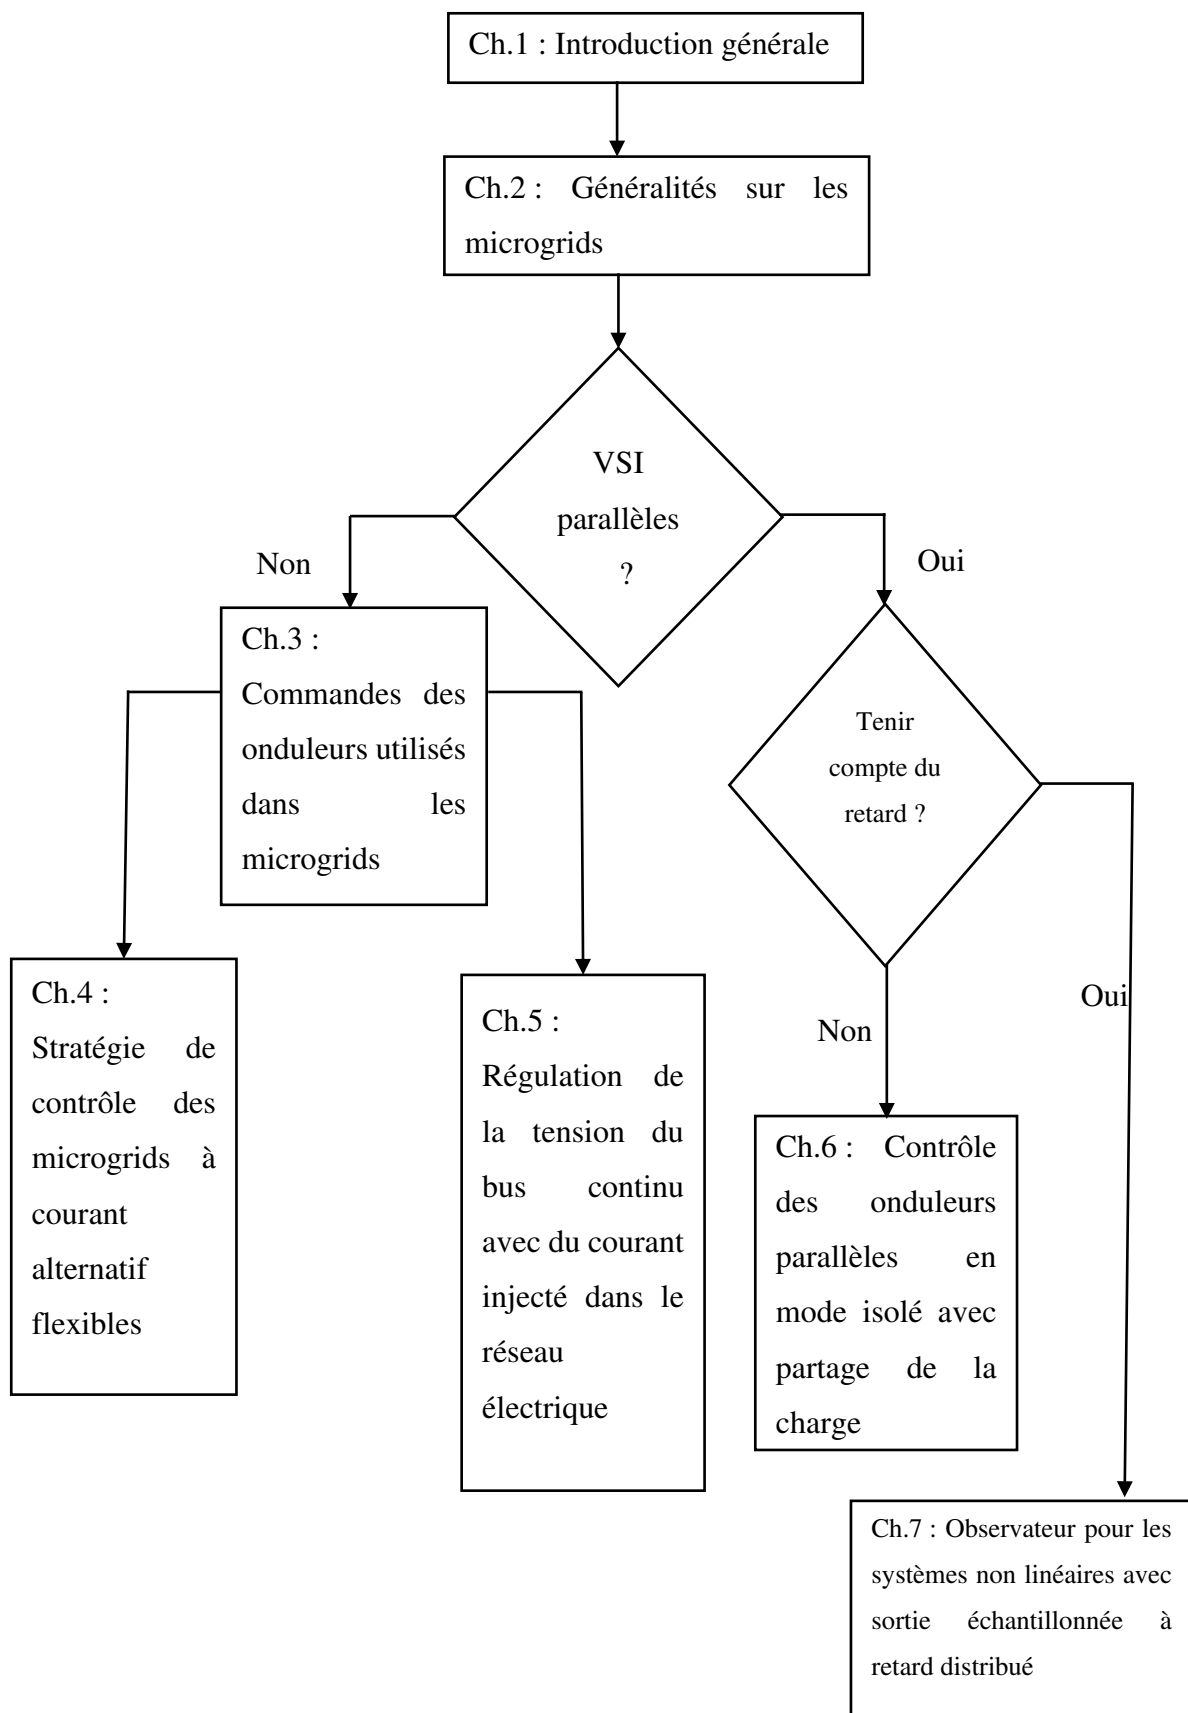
Ch.1 : Introduction générale

Ch.2 : Généralités sur les microgrids

VSI parallèles ?

Non

Oui

Ch.3 : Commandes des onduleurs utilisés dans les microgrids

Tenir compte du retard ?

Ch.4 : Stratégie de contrôle des microgrids à courant alternatif flexibles

Ch.5 : Régulation de la tension du bus continu avec du courant injecté dans le réseau électrique

Non

Oui

Ch.6 : Contrôle des onduleurs parallèles en mode isolé avec partage de la charge

Ch.7 : Observateur pour les systèmes non linéaires avec sortie échantillonnée à retard distribué